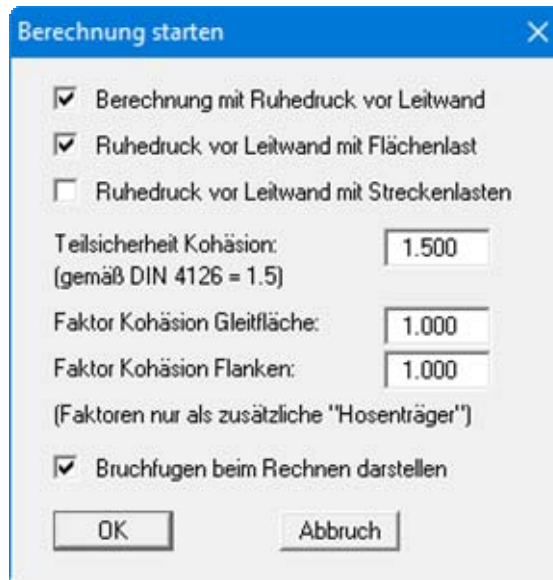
Berechnung starten

X

☑ Berechnung mit Ruhedruck vor Leitwand

☑ Ruhedruck vor Leitwand mit Flächenlast

☐ Ruhedruck vor Leitwand mit Streckenlasten

Teilsicherheit Kohäsion: (gemäß DIN 4126 = 1.5) 1.500

Faktor Kohäsion Gleitfläche: 1.000

Faktor Kohäsion Flanken: 1.000

(Faktoren nur als zusätzliche "Hosenträger")

☑ Bruchfugen beim Rechnen darstellen

OK

Abbruch